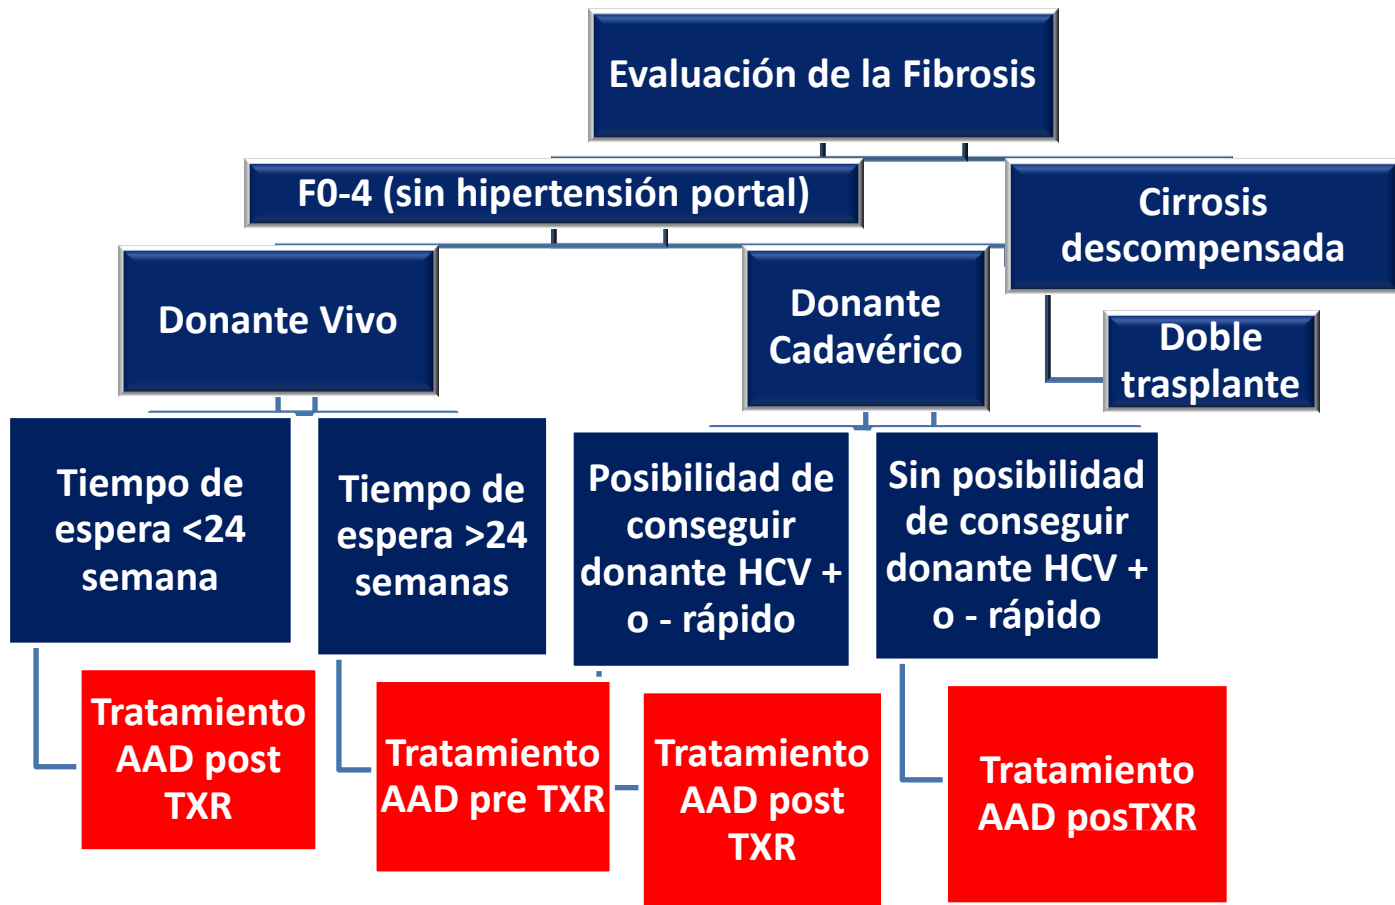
Evaluación de la Fibrosis

F0-4 (sin hipertensión portal)

Cirrosis descompensada

Doble trasplante

Donante Vivo

Donante Cadavérico

Tiempo de espera <24 semana

Tratamiento AAD post TXR

Tiempo de espera >24 semanas

Tratamiento AAD pre TXR

Posibilidad de conseguir donante HCV + o - rápido

Tratamiento AAD post TXR

Sin posibilidad de conseguir donante HCV + o - rápido

Tratamiento AAD posTXR